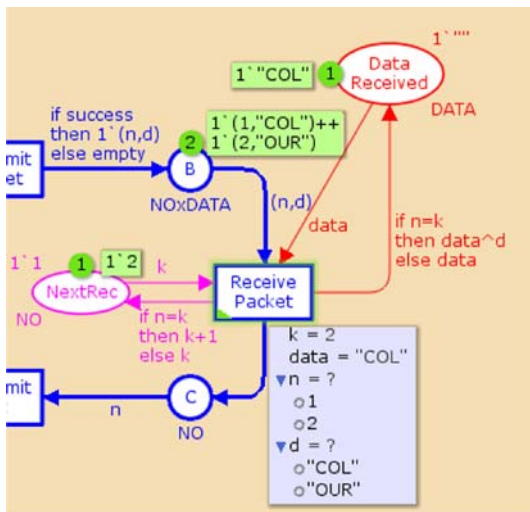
1`""

1`"COL" 1 Data Received

DATA

mit et

if success then 1`(n,d) else empty

2 1`(1,"COL")++ 1`(2,"OUR")

B

NOxDATA

(n,d)

data

if n=k then data^d else data

1`1

1 1`2

k

NextRec

Receive Packet

NO

if n=k then k+1 else k

k = 2
data = "COL"
▼n = ?
○1
○2
▼d = ?
○"COL"
○"OUR"

mit

n

C

NO